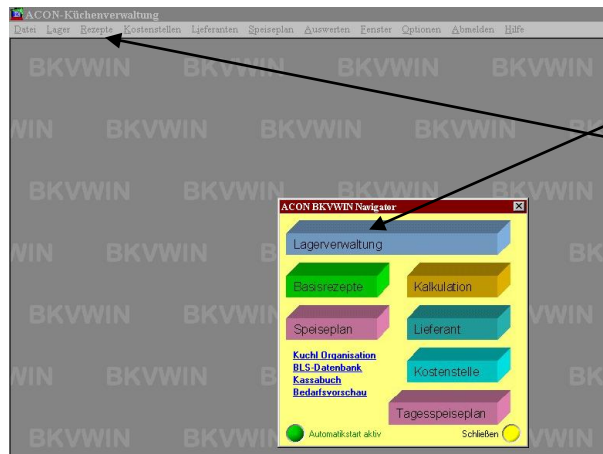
ACON-Küchenverwaltung

Datei Lager Rezepte Kostenstellen Lieferanten Speiseplan Auswerten Fenster Optionen Abmelden Hilfe

BKVWIN BKVWIN BKVWIN BKVWIN
WIN BKVWIN BKVWIN BKVWIN
BKVWIN BKVWIN BKVWIN BKVWIN
WIN BK
BKVWIN VWIN
WIN BKVWIN B
BKVWIN BKVWIN

ACON BKVWIN Navigator

Lagerverwaltung

Basisrezepte

Kalkulation

Speiseplan

Lieferant

Kuchl Organisation
BLS-Datenbank
Kassabuch
Bedarfsvorschau

Kostenstelle

Tagesspeiseplan

Automatikstart aktiv

Schließen